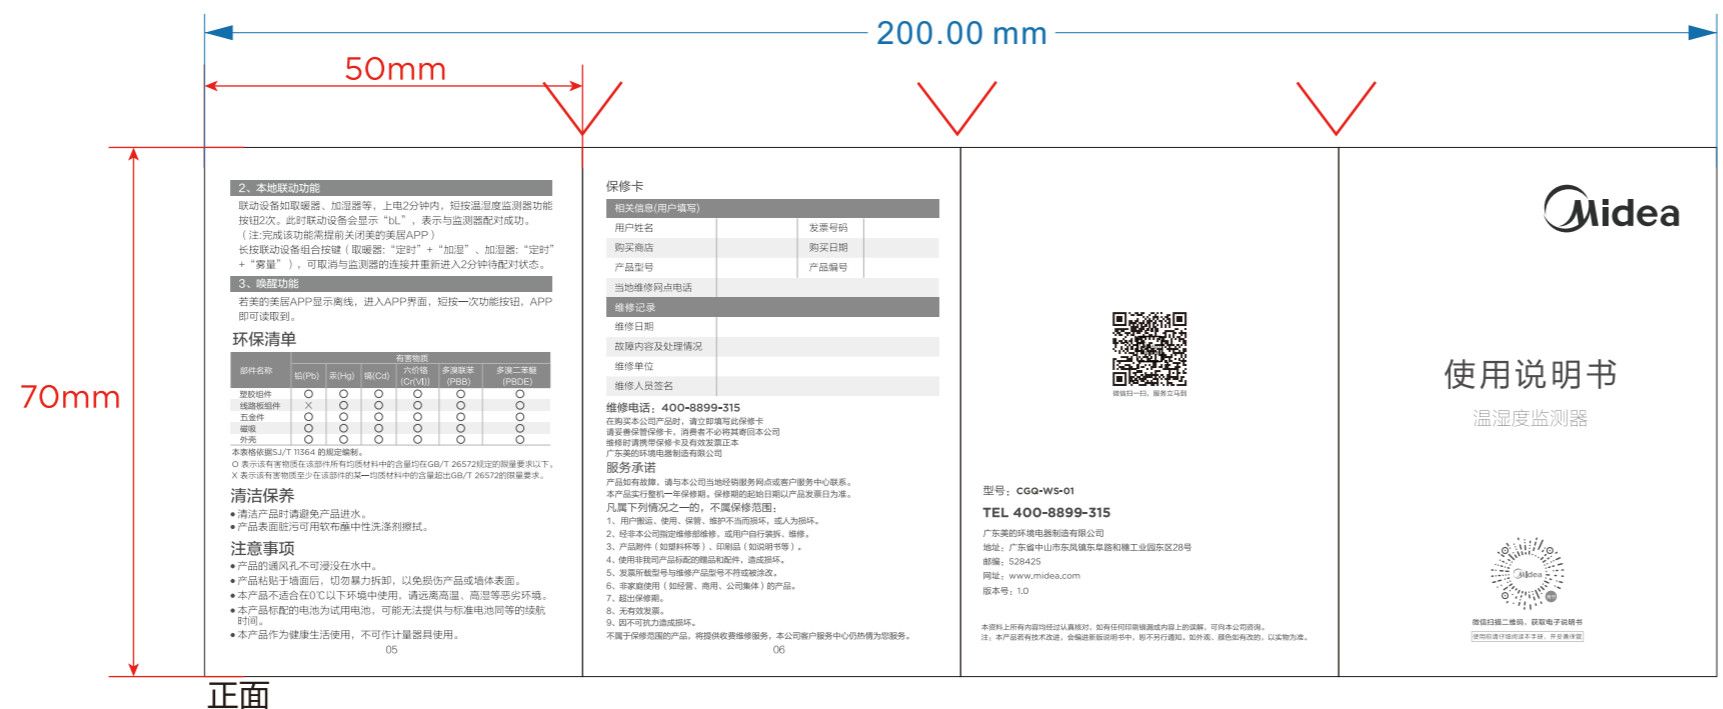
200.00 mm

50mm

70mm

2、本地联动功能
联动设备如取暖器、加湿器等，上电2分钟内，短按温湿度监测器功能按钮2次。此时联动设备会显示"bL"，表示与监测器配对成功。
（注:完成该功能需提前关闭美的美居APP）
长按联动设备组合按键（取暖器:"定时"+"加湿"、加湿器:"定时"+"雾量"），可取消与监测器的连接并重新进入2分钟待配对状态。

3、唤醒功能
若美的美居APP显示离线，进入APP界面，短按一次功能按钮，APP即可读取到。

环保清单

| 部件名称 | 铅(Pb) | 汞(Hg) | 镉(Cd) | 六价铬 (Cr(VI)) | 多溴联苯 (PBB) | 多溴二苯醚 (PBDE) |
|---|---|---|---|---|---|---|
| 塑胶组件 | O | O | O | O | O | O |
| 线路板组件 | X | O | O | O | O | O |
| 五金件 | O | O | O | O | O | O |
| 磁吸 | O | O | O | O | O | O |
| 外壳 | O | O | O | O | O | O |

本表格依据SJ/T 11364 的规定编制。
O 表示该有害物质在该部件所有均质材料中的含量均在GB/T 26572规定的限量要求以下。
X 表示该有害物质至少在该部件的某一均质材料中的含量超出GB/T 26572的限量要求。

清洁保养
• 清洁产品时请避免产品进水。
• 产品表面脏污可用软布蘸中性洗涤剂擦拭。

注意事项
• 产品的通风孔不可浸没在水中。
• 产品粘贴于墙面后，切勿暴力拆卸，以免损伤产品或墙体表面。
• 本产品不适合在0℃以下环境中使用，请远离高温、高湿等恶劣环境。
• 本产品标配的电池为试用电池，可能无法提供与标准电池同等的续航时间。
• 本产品作为健康生活使用，不可作计量器具使用。

05

保修卡

| 相关信息(用户填写) | | | |
|---|---|---|---|
| 用户姓名 | | 发票号码 | |
| 购买商店 | | 购买日期 | |
| 产品型号 | | 产品编号 | |
| 当地维修网点电话 | | | |
| 维修记录 | | | |
| 维修日期 | | | |
| 故障内容及处理情况 | | | |
| 维修单位 | | | |
| 维修人员签名 | | | |

维修电话：400-8899-315
在购买本公司产品时，请立即填写此保修卡
请妥善保管保修卡，消费者不必将其寄回本公司
维修时请携带保修卡及有效发票正本
广东美的环境电器制造有限公司

服务承诺
产品如有故障，请与本公司当地经销服务网点或客户服务中心联系。
本产品实行整机一年保修期，保修期的起始日期以产品发票日为准。
凡属下列情况之一的，不属保修范围：
1、用户搬运、使用、保管、维护不当而损坏，或人为损坏。
2、经非本公司指定维修部维修，或用户自行装拆、维修。
3、产品附件（如塑料杯等）、印刷品（如说明书等）。
4、使用非我司产品标配的赠品和配件，造成损坏。
5、发票所载型号与维修产品型号不符或被涂改。
6、非家庭使用（如经营、商用、公司集体）的产品。
7、超出保修期。
8、无有效发票。
9、因不可抗力造成损坏。
不属于保修范围的产品，将提供收费维修服务，本公司客户服务中心仍然情为您服务。

06

微信扫一扫，服务立马到

型号：CGQ-WS-01
TEL 400-8899-315
广东美的环境电器制造有限公司
地址：广东省中山市东凤镇东阜路和穗工业园东区28号
邮编：528425
网址：www.midea.com
版本号：1.0

本资料上所有内容均经过认真核对，如有任何印刷错漏或内容上的误解，可向本公司咨询。
注：本产品若有技术改进，会编进新版说明书中，恕不另行通知。如外观、颜色如有改动，以实物为准。

Midea

使用说明书
温湿度监测器

Midea
微信扫描二维码，获取电子说明书
使用前请仔细阅读本手册，并妥善保管

正面